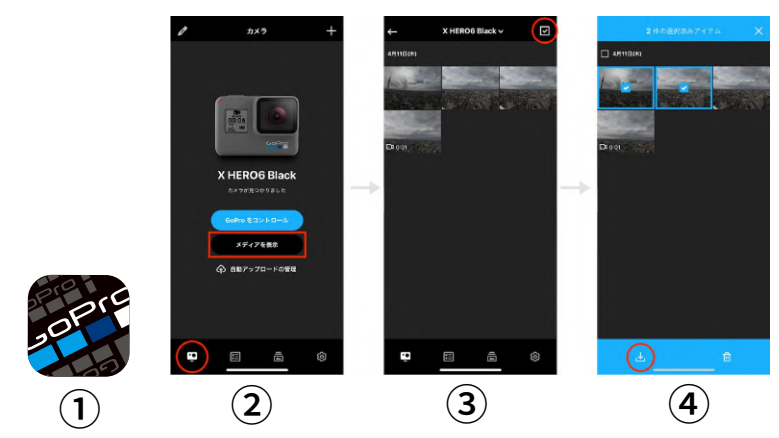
GoPro

①

カメラ

X HERO6 Black

カメラが見つかりました

GoPro をコントロール

メディアを表示

自動アップロードの管理

②

X HERO6 Black

4月11日(木)

0:01

③

2 件の選択済みアイテム

4月11日(木)

0:01

④